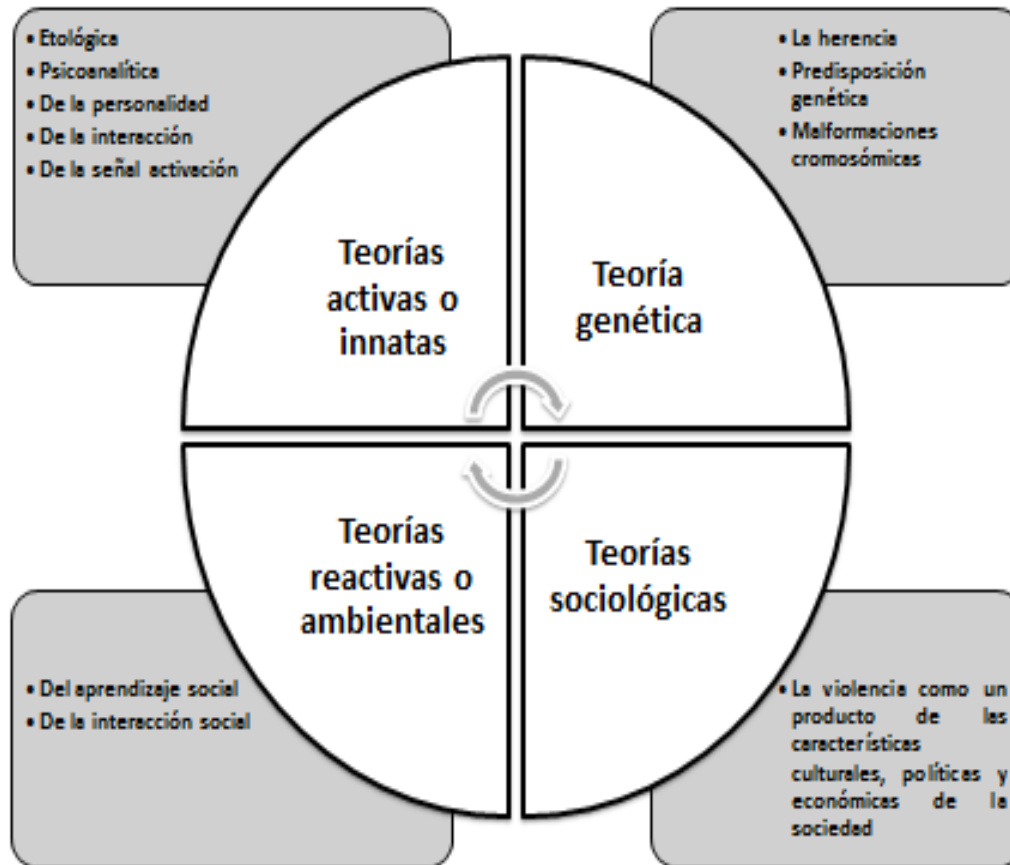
• Etológica
• Psicoanalítica
• De la personalidad
• De la interacción
• De la señal activación

• La herencia
• Predisposición genética
• Malformaciones cromosómicas

Teorías activas o innatas

Teoría genética

Teorías reactivas o ambientales

Teorías sociológicas

• Del aprendizaje social
• De la interacción social

• La violencia como un producto de las características culturales, políticas y económicas de la sociedad